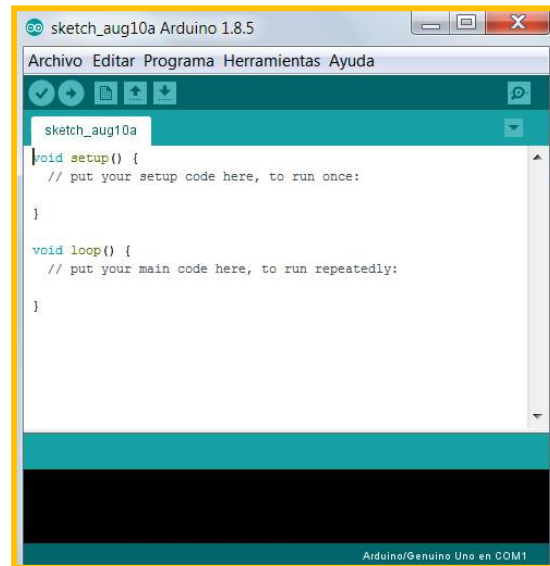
sketch_aug10a Arduino 1.8.5

Archivo Editar Programa Herramientas Ayuda

sketch_aug10a

void setup() {
  // put your setup code here, to run once:

}

void loop() {
  // put your main code here, to run repeatedly:

}

Arduino/Genuino Uno en COM1